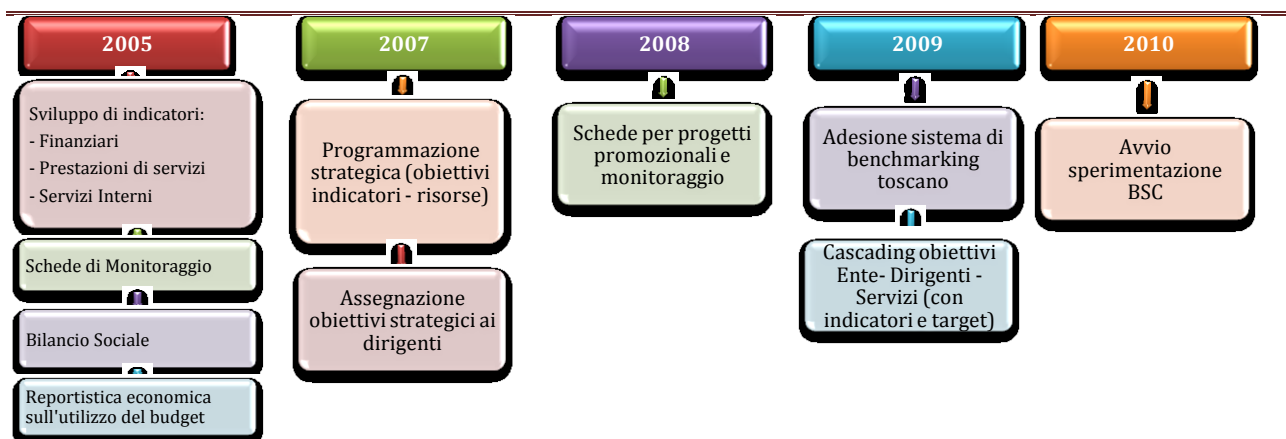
2005

Sviluppo di indicatori:
- Finanziari
- Prestazioni di servizi
- Servizi Interni

Schede di Monitoraggio

Bilancio Sociale

Reportistica economica sull'utilizzo del budget

2007

Programmazione strategica (obiettivi indicatori - risorse)

Assegnazione obiettivi strategici ai dirigenti

2008

Schede per progetti promozionali e monitoraggio

2009

Adesione sistema di benchmarking toscano

Cascading obiettivi Ente- Dirigenti - Servizi (con indicatori e target)

2010

Avvio sperimentazione BSC